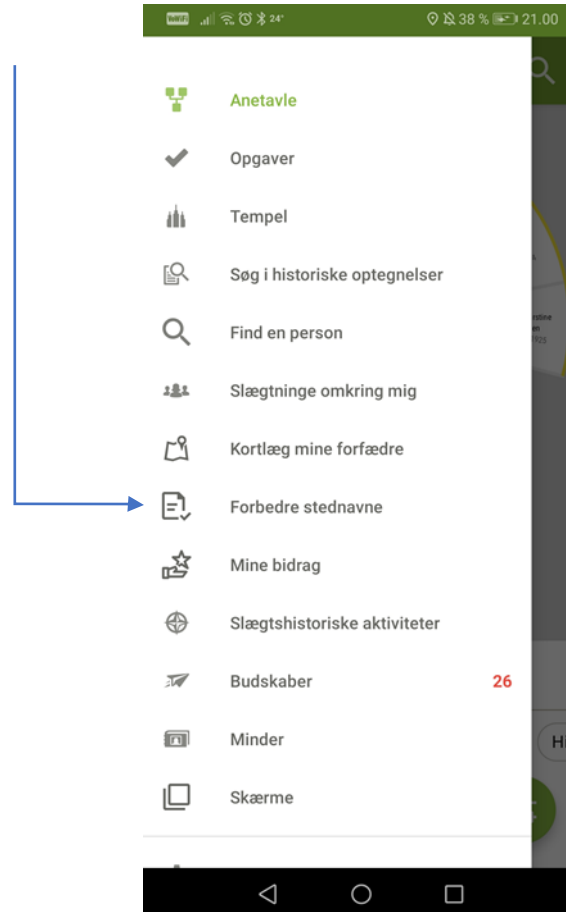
24° 38 % 21.00

Anetavle

Opgaver

Tempel

Søg i historiske optegnelser

Find en person

Slægtninge omkring mig

Kortlæg mine forfædre

Forbedre stednavne

Mine bidrag

Slægtshistoriske aktiviteter

Budskaber 26

Minder

Skærme